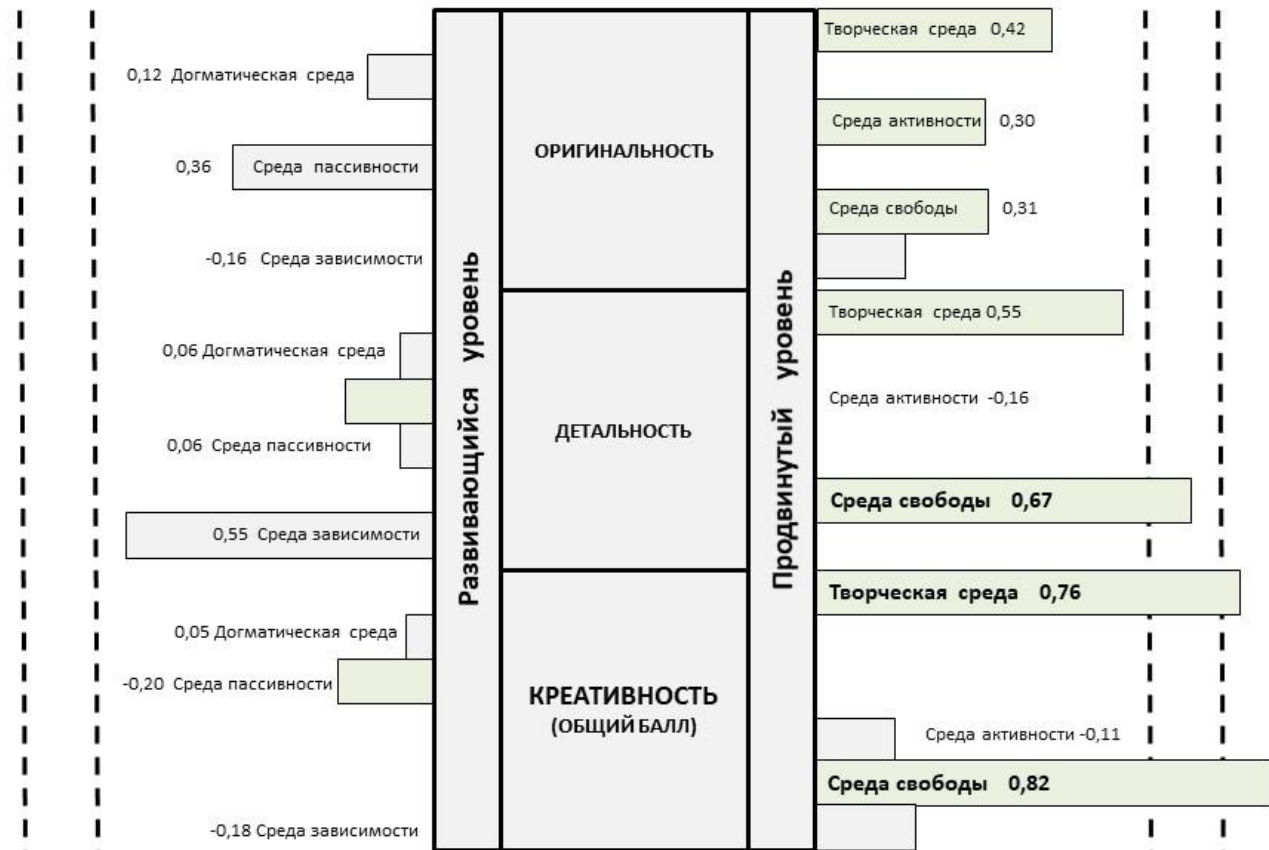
Развивающийся уровень

0,12 Догматическая среда

0,36 Среда пассивности

-0,16 Среда зависимости

0,06 Догматическая среда

0,06 Среда пассивности

0,55 Среда зависимости

0,05 Догматическая среда

-0,20 Среда пассивности

-0,18 Среда зависимости

ОРИГИНАЛЬНОСТЬ

ДЕТАЛЬНОСТЬ

КРЕАТИВНОСТЬ
(ОБЩИЙ БАЛЛ)

Продвинутый уровень

Творческая среда 0,42

Среда активности 0,30

Среда свободы 0,31

Творческая среда 0,55

Среда активности -0,16

Среда свободы 0,67

Творческая среда 0,76

Среда активности -0,11

Среда свободы 0,82